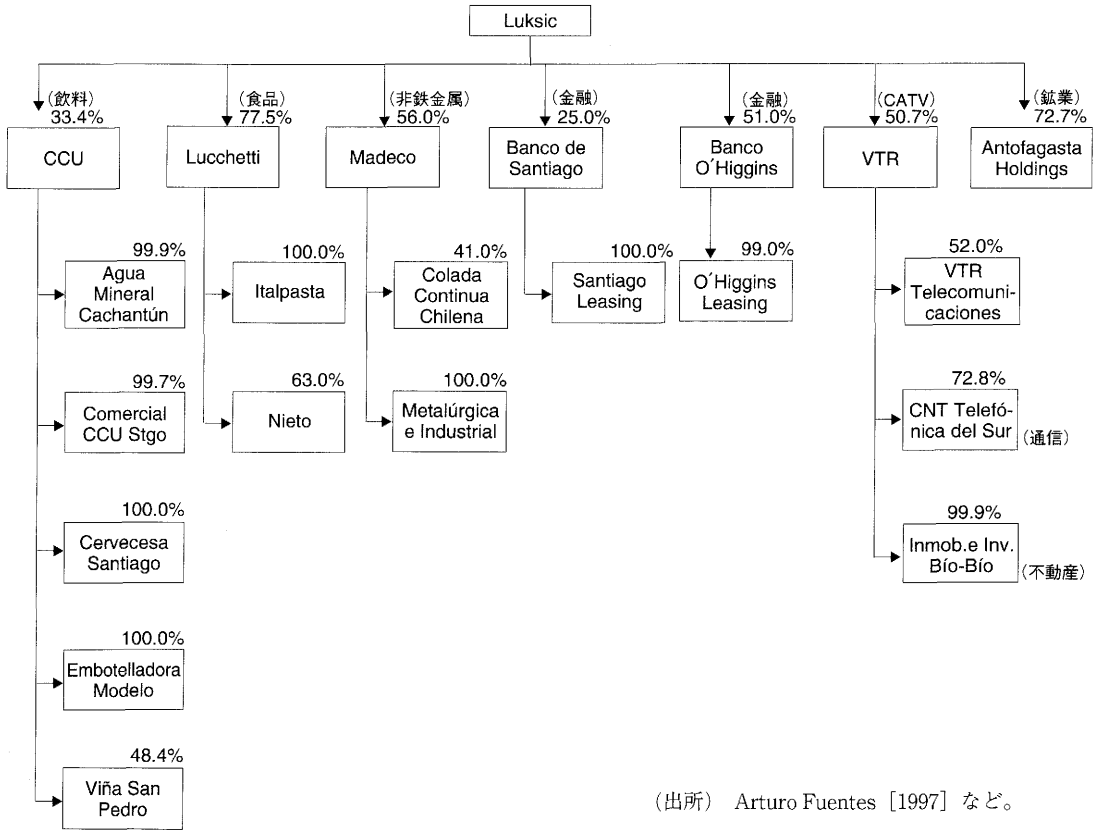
Luksic

(飲料) 33.4%
CCU

(食品) 77.5%
Lucchetti

(非鉄金属) 56.0%
Madeco

(金融) 25.0%
Banco de Santiago

(金融) 51.0%
Banco O´Higgins

(CATV) 50.7%
VTR

(鉱業) 72.7%
Antofagasta Holdings

99.9%
Agua Mineral Cachantún

99.7%
Comercial CCU Stgo

100.0%
Cervecesa Santiago

100.0%
Embotelladora Modelo

48.4%
Viña San Pedro

100.0%
Italpasta

63.0%
Nieto

41.0%
Colada Continua Chilena

100.0%
Metalúrgica e Industrial

100.0%
Santiago Leasing

99.0%
O´Higgins Leasing

52.0%
VTR Telecomunicaciones

72.8%
CNT Telefónica del Sur (通信)

99.9%
Inmob.e Inv. Bío-Bío (不動産)

(出所) Arturo Fuentes [1997] など。